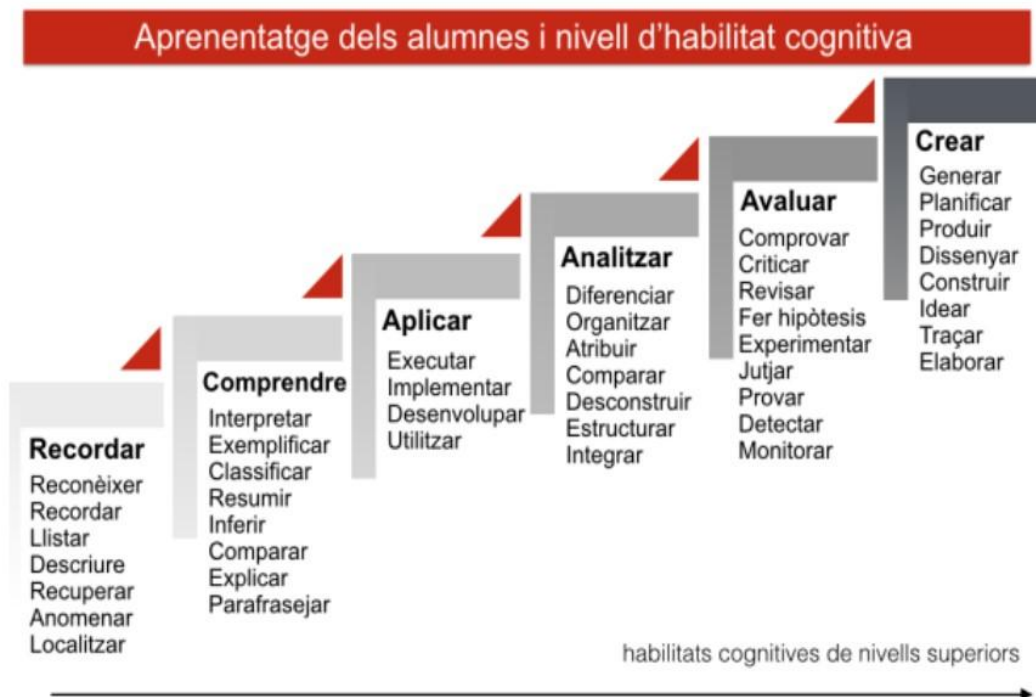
Aprenentatge dels alumnes i nivell d'habilitat cognitiva

Recordar
Reconèixer
Recordar
Llistar
Descriure
Recuperar
Anomenar
Localitzar

Comprendre
Interpretar
Exemplificar
Classificar
Resumir
Inferir
Comparar
Explicar
Parafrasejar

Aplicar
Executar
Implementar
Desenvolupar
Utilitzar

Analitzar
Diferenciar
Organitzar
Atribuir
Comparar
Desconstruir
Estructurar
Integrar

Avaluar
Comprovar
Criticar
Revisar
Fer hipòtesis
Experimentar
Jutjar
Provar
Detectar
Monitorar

Crear
Generar
Planificar
Produir
Dissenyar
Construir
Idear
Traçar
Elaborar

habilitats cognitives de nivells superiors